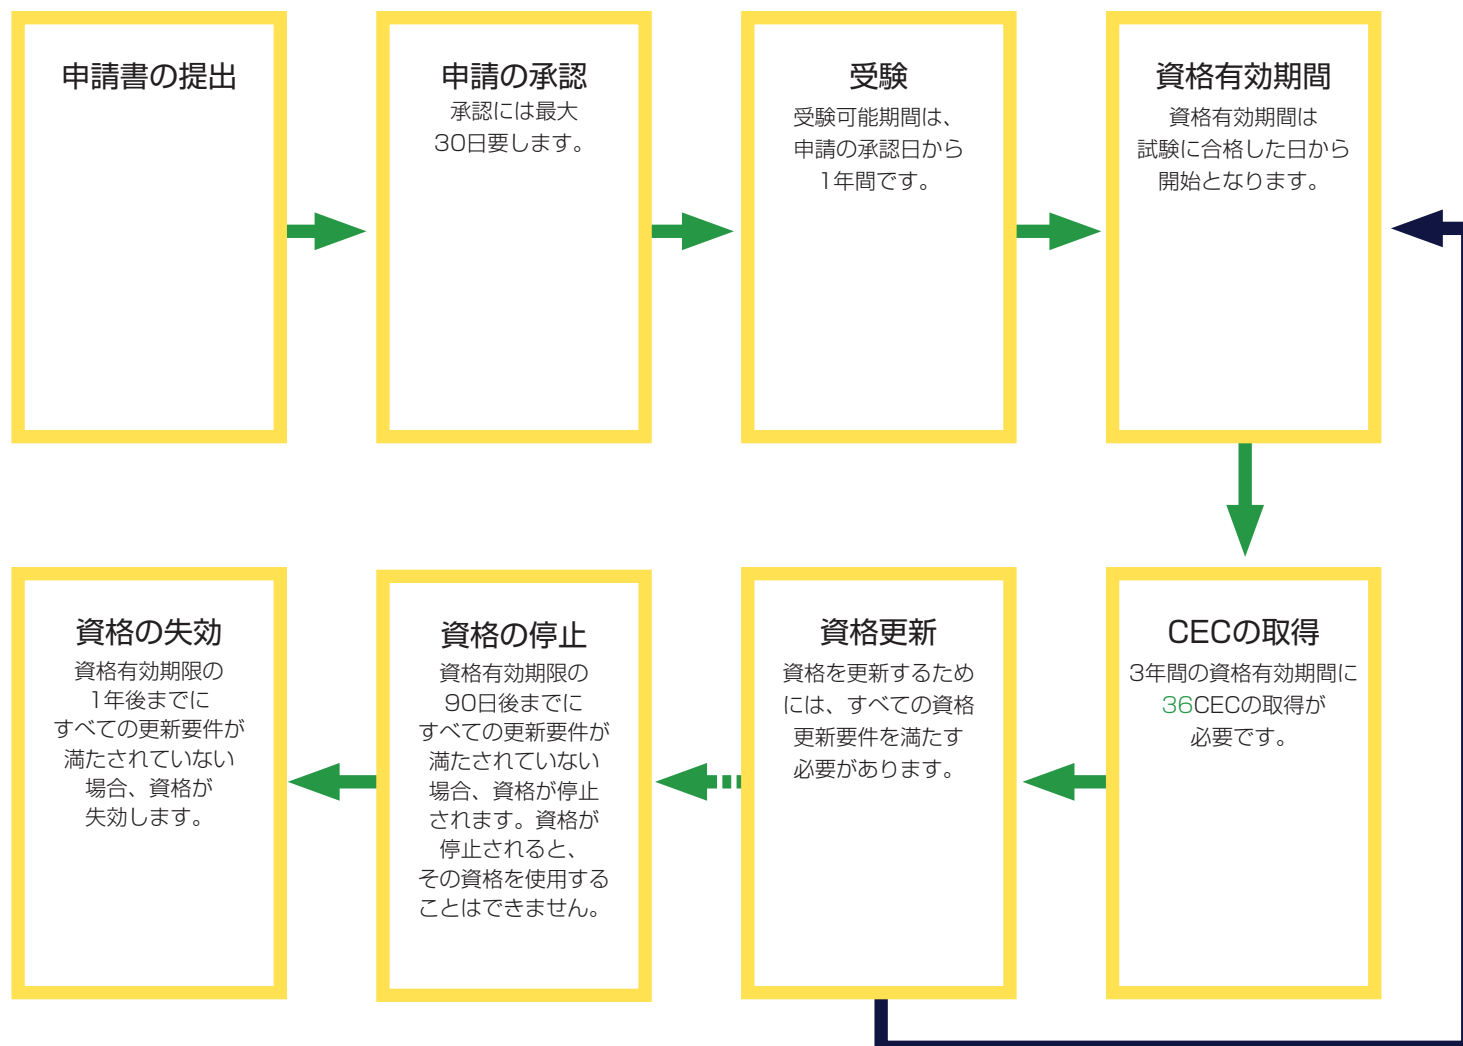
申請書の提出

申請の承認
承認には最大30日要します。

受験
受験可能期間は、申請の承認日から1年間です。

資格有効期間
資格有効期間は試験に合格した日から開始となります。

CECの取得
3年間の資格有効期間に36CECの取得が必要です。

資格更新
資格を更新するためには、すべての資格更新要件を満たす必要があります。

資格の停止
資格有効期限の90日後までにすべての更新要件が満たされていない場合、資格が停止されます。資格が停止されると、その資格を使用することはできません。

資格の失効
資格有効期限の1年後までにすべての更新要件が満たされていない場合、資格が失効します。